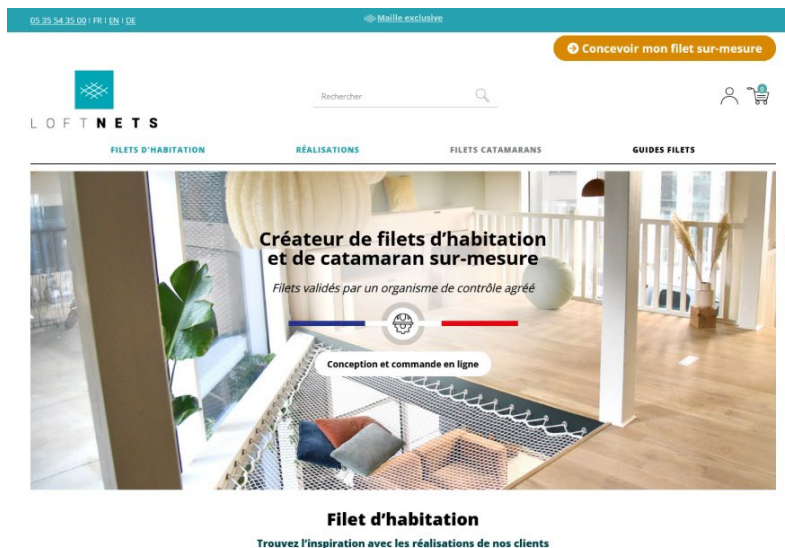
05 35 54 35 00 | FR | EN | DE

Maille exclusive

Concevoir mon filet sur-mesure

LOFTNETS

Rechercher

0

FILETS D'HABITATION

RÉALISATIONS

FILETS CATAMARANS

GUIDES FILETS

Créateur de filets d'habitation et de catamaran sur-mesure

Filets validés par un organisme de contrôle agréé

Conception et commande en ligne

Filet d'habitation

Trouvez l'inspiration avec les réalisations de nos clients